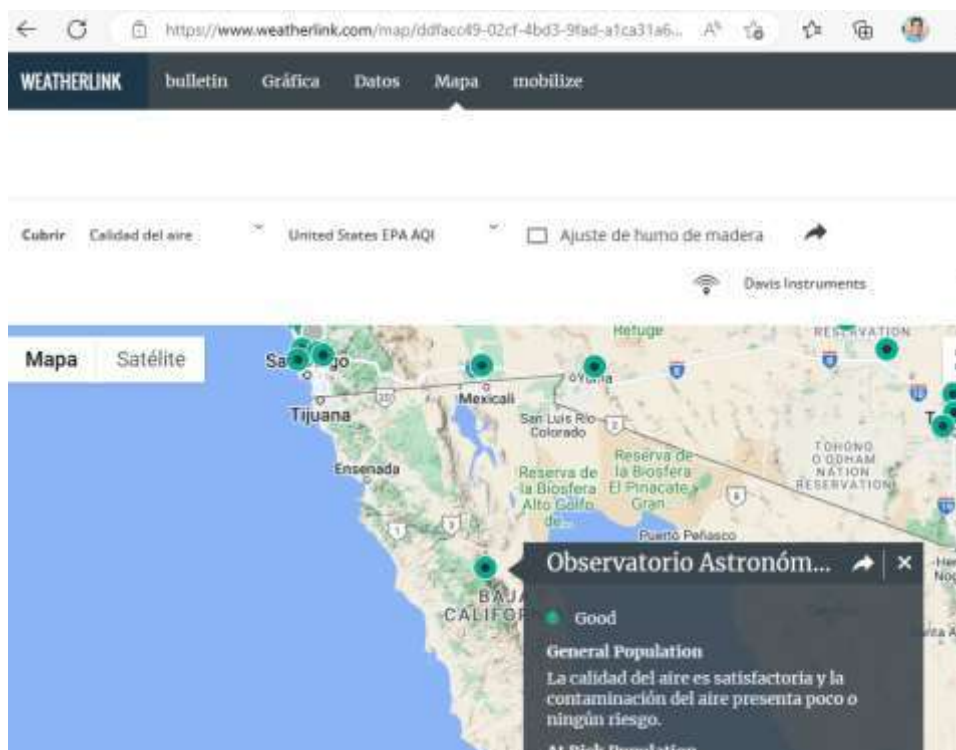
https://www.weatherlink.com/map/ddfacc49-02cf-4bd3-9fad-a1ca31a6...

WEATHERLINK bulletin Gráfica Datos Mapa mobilize

Cubrir Calidad del aire United States EPA AQI Ajuste de humo de madera

Davis Instruments

Mapa Satélite

Refuge
RESERVATION
San Diego
Tijuana
Mexicali
Yuma
San Luis Río Colorado
Ensenada
Reserva de la Biosfera Alto Golfo de...
Reserva de la Biosfera El Pinacate y Gran...
TOHONO O'ODHAM NATION RESERVATION
Puerto Peñasco
BAJA CALIFOR...

Observatorio Astronóm...

Good

General Population

La calidad del aire es satisfactoria y la contaminación del aire presenta poco o ningún riesgo.

At Risk Population